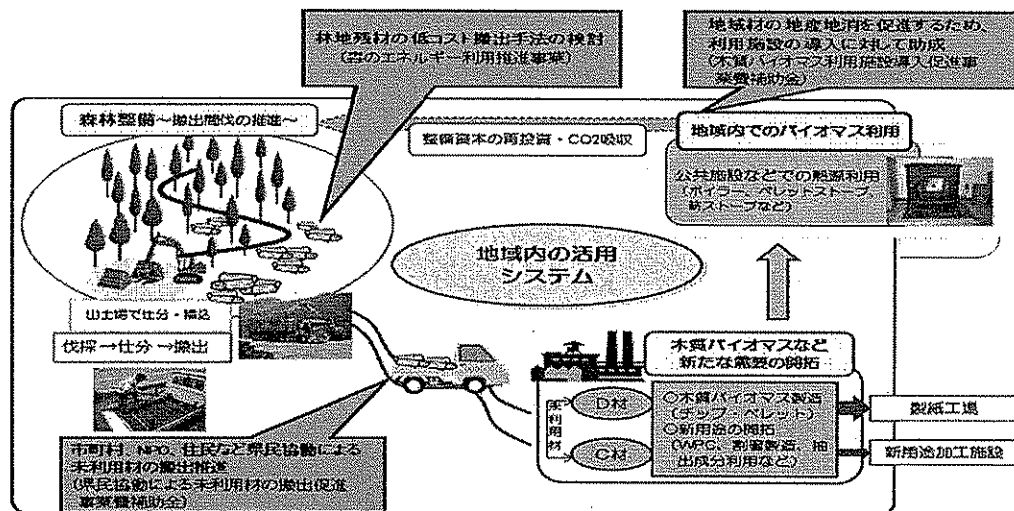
林地残材の低コスト搬出手法の検討
(森のエネルギー利用推進事業)

地域材の地産地消を促進するため、利用施設の導入に対して助成
(木質バイオマス利用施設導入促進事業費補助金)

森林整備~搬出間伐の推進~

整備資本の再投資・CO2吸収

地域内でのバイオマス利用

公共施設などでの熱源利用
(ボイラー、ペレットストーブ、薪ストーブなど)

地域内の活用システム

山土場で仕分・積込

伐採→仕分→搬出

木質バイオマスなど新たな需要の開拓

未利用材

D材

C材

○木質バイオマス製造
(チップ・ペレット)
○新用途の開拓
(WPC、割箸製造、抽出成分利用など)

製紙工場

新用途加工施設

市町村、NPO、住民など県民協働による未利用材の搬出推進
(県民協働による未利用材の搬出促進事業費補助金)